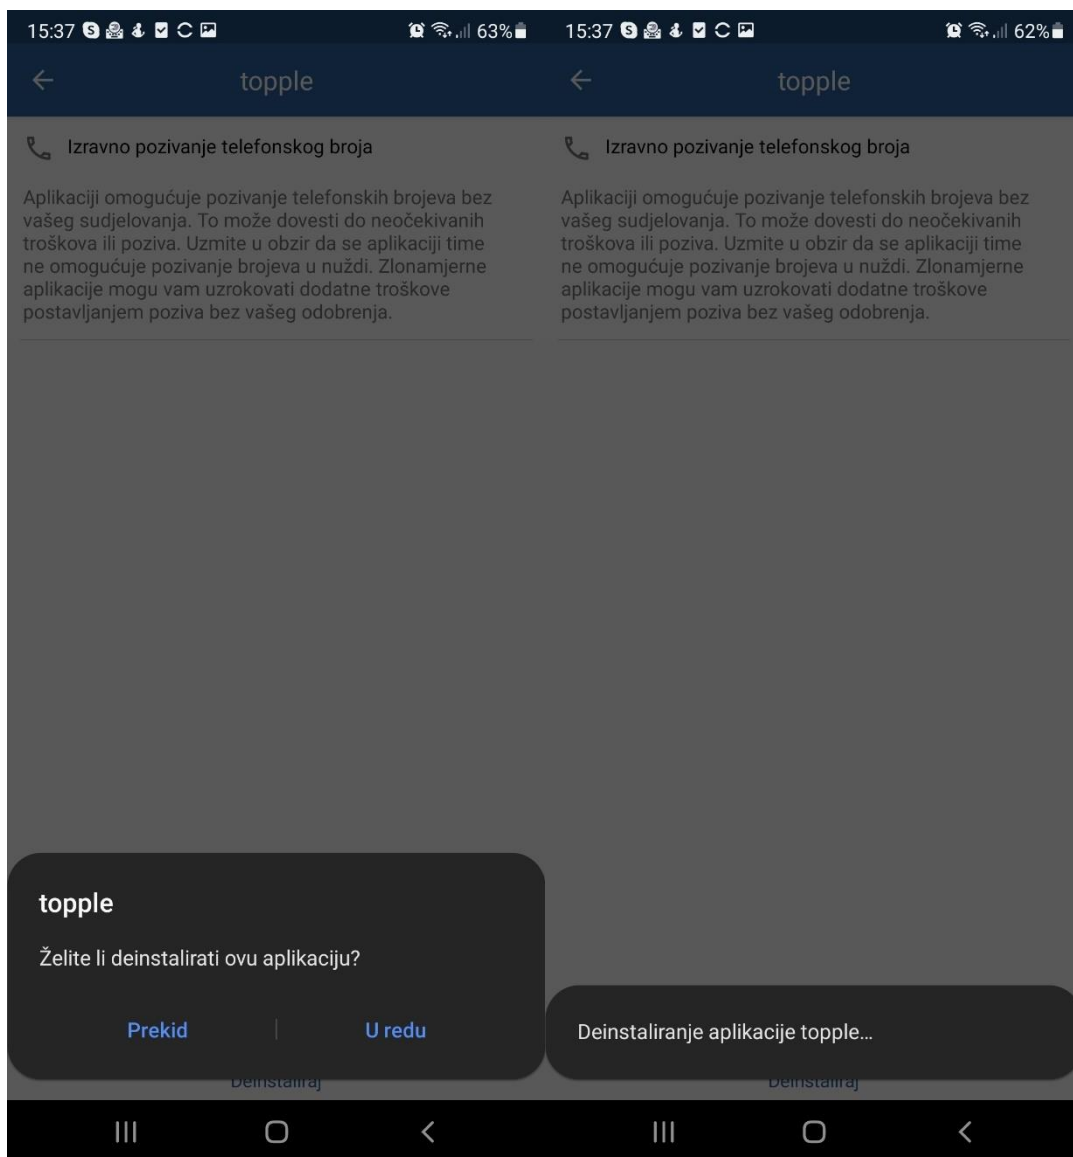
15:37 63%

topple

Izravno pozivanje telefonskog broja

Aplikaciji omogućuje pozivanje telefonskih brojeva bez vašeg sudjelovanja. To može dovesti do neočekivanih troškova ili poziva. Uzmite u obzir da se aplikaciji time ne omogućuje pozivanje brojeva u nuždi. Zlonamjerne aplikacije mogu vam uzrokovati dodatne troškove postavljanjem poziva bez vašeg odobrenja.

topple

Želite li deinstalirati ovu aplikaciju?

Prekid | U redu

Deinstaliraj

15:37 62%

topple

Izravno pozivanje telefonskog broja

Aplikaciji omogućuje pozivanje telefonskih brojeva bez vašeg sudjelovanja. To može dovesti do neočekivanih troškova ili poziva. Uzmite u obzir da se aplikaciji time ne omogućuje pozivanje brojeva u nuždi. Zlonamjerne aplikacije mogu vam uzrokovati dodatne troškove postavljanjem poziva bez vašeg odobrenja.

Deinstaliranje aplikacije topple...

Deinstaliraj